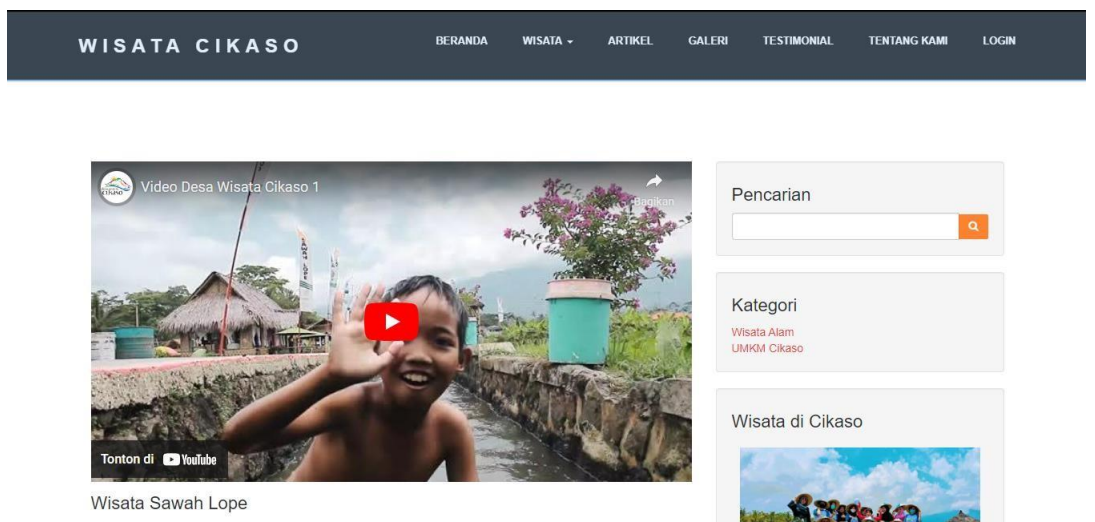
WISATA CIKASO

BERANDA WISATA ARTIKEL GALERI TESTIMONIAL TENTANG KAMI LOGIN

Video Desa Wisata Cikaso 1

Bagikan

Tonton di YouTube

Wisata Sawah Lope

Pencarian

Kategori

Wisata Alam

UMKM Cikaso

Wisata di Cikaso